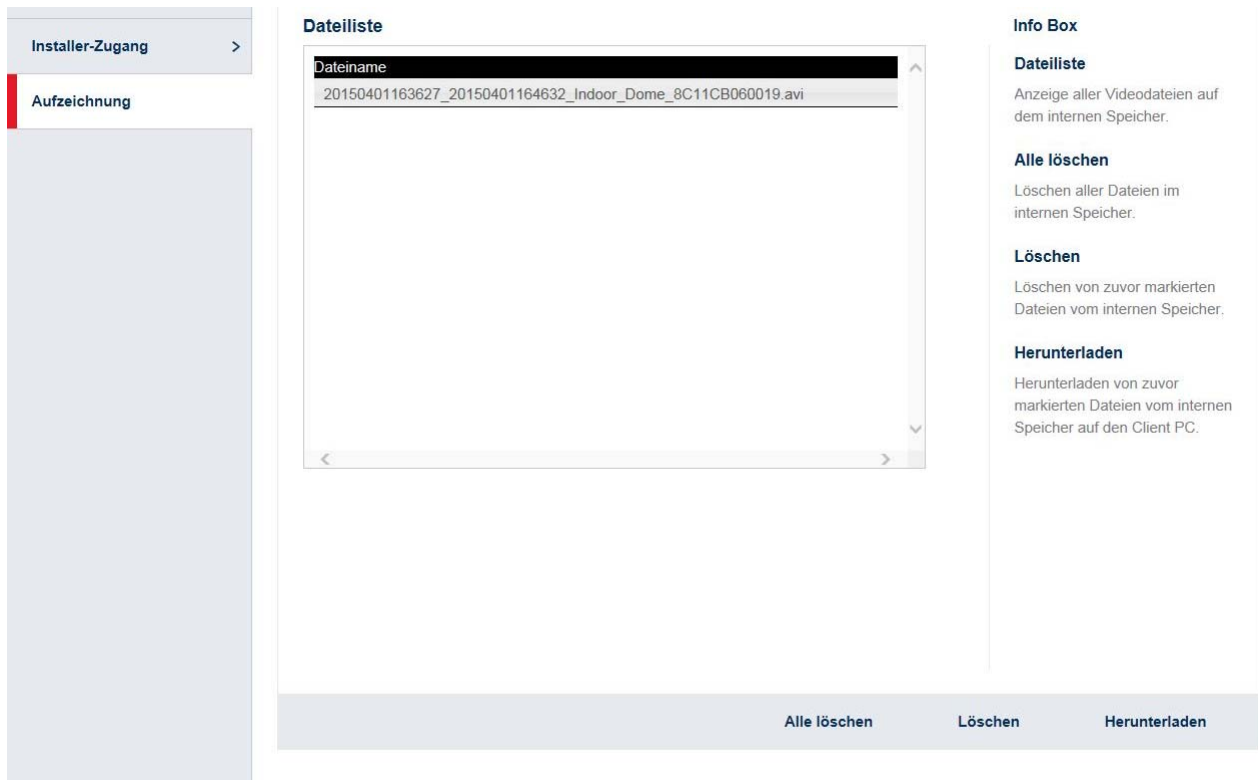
Installer-Zugang >

Aufzeichnung

Dateiliste

| Dateiname |
|---|
| 20150401163627_20150401164632_Indoor_Dome_8C11CB060019.avi |

Info Box

Dateiliste

Anzeige aller Videodateien auf dem internen Speicher.

Alle löschen

Löschen aller Dateien im internen Speicher.

Löschen

Löschen von zuvor markierten Dateien vom internen Speicher.

Herunterladen

Herunterladen von zuvor markierten Dateien vom internen Speicher auf den Client PC.

Alle löschen Löschen Herunterladen